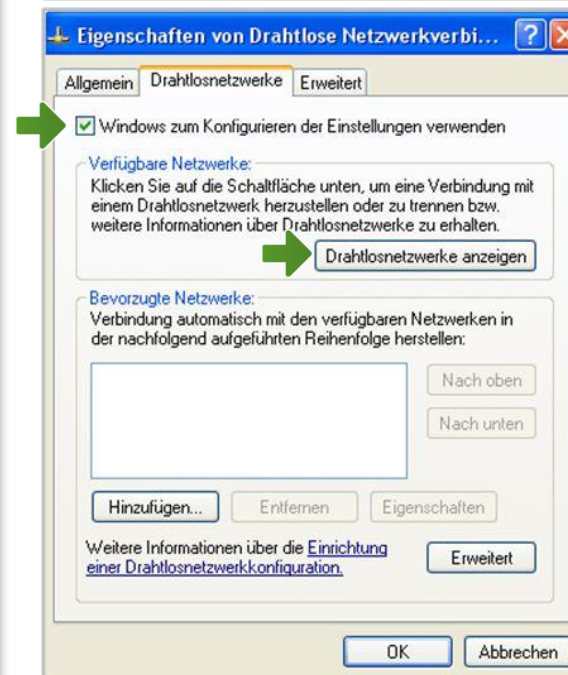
Eigenschaften von Drahtlose Netzwerkverbi...

Allgemein | Drahtlosnetzwerke | Erweitert

Windows zum Konfigurieren der Einstellungen verwenden

Verfügbare Netzwerke:
Klicken Sie auf die Schaltfläche unten, um eine Verbindung mit einem Drahtlosnetzwerk herzustellen oder zu trennen bzw. weitere Informationen über Drahtlosnetzwerke zu erhalten.

Drahtlosnetzwerke anzeigen

Bevorzugte Netzwerke:
Verbindung automatisch mit den verfügbaren Netzwerken in der nachfolgend aufgeführten Reihenfolge herstellen:

Nach oben

Nach unten

Hinzufügen... Entfernen Eigenschaften

Weitere Informationen über die Einrichtung einer Drahtlosnetzwerkkonfiguration.

Erweitert

OK Abbrechen